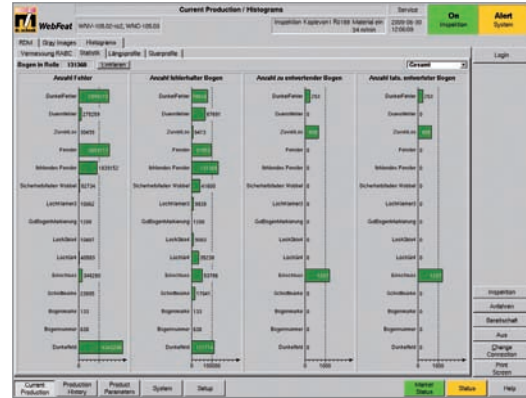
WebFeat WNV-105.02-nc2, WNO-105.03

Current Production / Histograms

Inspektion Kapleven / Rolle Material ein 24 m/min

2009-06-30 12:06:09

Service

On Inspektion

Alert System

RDM | Gray Images | Histograms

Vermessung RABC | Statistik | Längsprofile | Querprofile

Bogen in Rolle: 131368 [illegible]

Gesamt

Login

Anzahl Fehler

Anzahl fehlerhafter Bogen

Anzahl zu entwertender Bogen

Anzahl tats. entwerteter Bogen

DunkelFehler 1050512

DunkelFehler 99445

DunkelFehler 793

DunkelFehler 793

Dunenfehler 279259

Dunenfehler 87697

Dunenfehler 0

Dunenfehler 0

ZoneMuss 39459

ZoneMuss 9473

ZoneMuss 489

ZoneMuss 0

Fender 1891512

Fender 41683

Fender 0

Fender 0

Bildender Fender 1829152

Bildender Fender 130388

Bildender Fender 0

Bildender Fender 0

Sicherheitsfaden Wobbel 32734

Sicherheitsfaden Wobbel 41809

Sicherheitsfaden Wobbel 0

Sicherheitsfaden Wobbel 0

Lochfilament 10662

Lochfilament 9829

Lochfilament 0

Lochfilament 0

Gußbogenfehlerkennung 1106

Gußbogenfehlerkennung 1106

Gußbogenfehlerkennung 0

Gußbogenfehlerkennung 0

LochGlied 10667

LochGlied 9063

LochGlied 0

LochGlied 0

Lochfeld 40665

Lochfeld 35239

Lochfeld 0

Lochfeld 0

Einschluss 846280

Einschluss 59756

Einschluss 1220

Einschluss 1220

Schnittkante 23665

Schnittkante 17643

Schnittkante 0

Schnittkante 0

Bogenkante 133

Bogenkante 133

Bogenkante 0

Bogenkante 0

Bogennummer 638

Bogennummer 638

Bogennummer 0

Bogennummer 0

Dunkelfeld 4244288

Dunkelfeld 103714

Dunkelfeld 0

Dunkelfeld 0

0 10000

0 100000

0 1000

0 1000

Inspektion

Anfahren

Bereitschaft

Aus

Change Connection

Print Screen

Current Production

Production History

Product Parameters

System

Setup

Marker Status

Status

Help